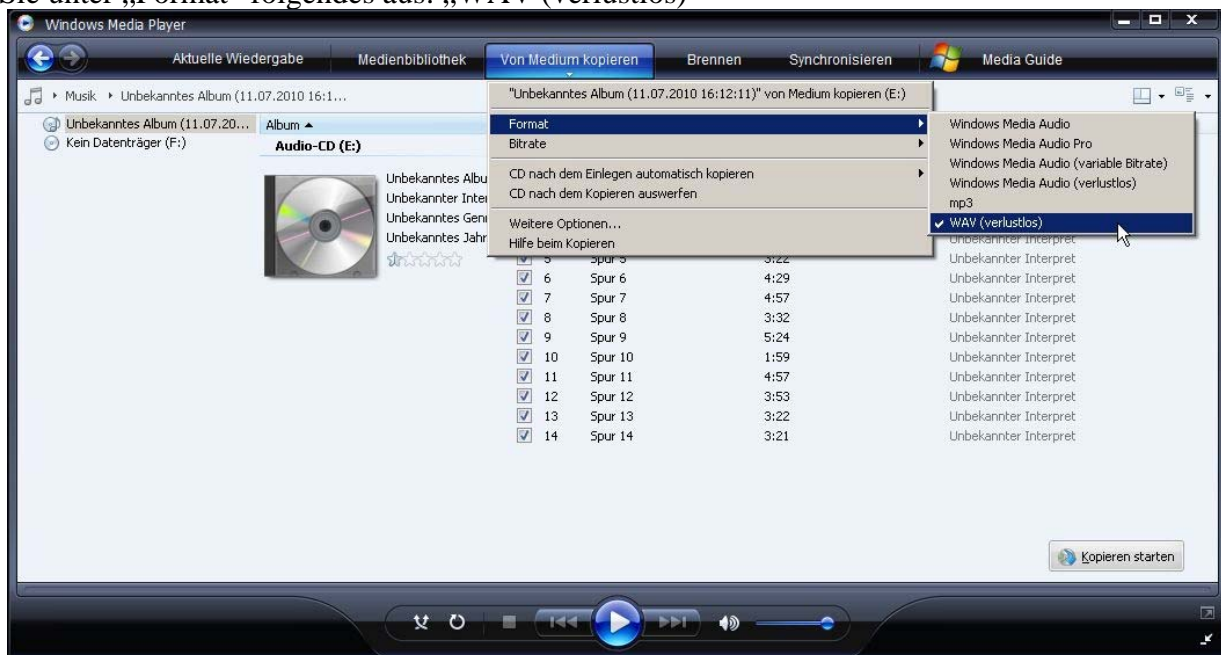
Sie unter „Format" folgendes aus: „WAV (verlustlos)

Windows Media Player

Aktuelle Wiedergabe
Medienbibliothek
Von Medium kopieren
Brennen
Synchronisieren
Media Guide

Musik ▸ Unbekanntes Album (11.07.2010 16:1...

Unbekanntes Album (11.07.20...
Kein Datenträger (F:)

Album ▲
Audio-CD (E:)

Unbekanntes Albu
Unbekannter Inter
Unbekanntes Genr
Unbekanntes Jahr

"Unbekanntes Album (11.07.2010 16:12:11)" von Medium kopieren (E:)
Format
Bitrate
CD nach dem Einlegen automatisch kopieren
CD nach dem Kopieren auswerfen
Weitere Optionen...
Hilfe beim Kopieren

Windows Media Audio
Windows Media Audio Pro
Windows Media Audio (variable Bitrate)
Windows Media Audio (verlustlos)
mp3
WAV (verlustlos)

| | | | | |
|---|---|---|---|---|
| ☑ | 5 | Spur 5 | 3:22 | Unbekannter Interpret |
| ☑ | 6 | Spur 6 | 4:29 | Unbekannter Interpret |
| ☑ | 7 | Spur 7 | 4:57 | Unbekannter Interpret |
| ☑ | 8 | Spur 8 | 3:32 | Unbekannter Interpret |
| ☑ | 9 | Spur 9 | 5:24 | Unbekannter Interpret |
| ☑ | 10 | Spur 10 | 1:59 | Unbekannter Interpret |
| ☑ | 11 | Spur 11 | 4:57 | Unbekannter Interpret |
| ☑ | 12 | Spur 12 | 3:53 | Unbekannter Interpret |
| ☑ | 13 | Spur 13 | 3:22 | Unbekannter Interpret |
| ☑ | 14 | Spur 14 | 3:21 | Unbekannter Interpret |

Kopieren starten